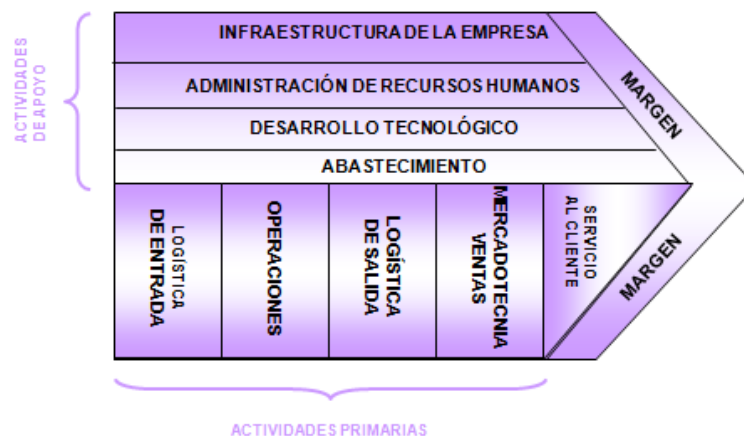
ACTIVIDADES DE APOYO

INFRAESTRUCTURA DE LA EMPRESA

ADMINISTRACIÓN DE RECURSOS HUMANOS

DESARROLLO TECNOLÓGICO

ABASTECIMIENTO

MARGEN

LOGÍSTICA DE ENTRADA

OPERACIONES

LOGÍSTICA DE SALIDA

MERCADOTECNIA VENTAS

SERVICIO AL CLIENTE

MARGEN

ACTIVIDADES PRIMARIAS